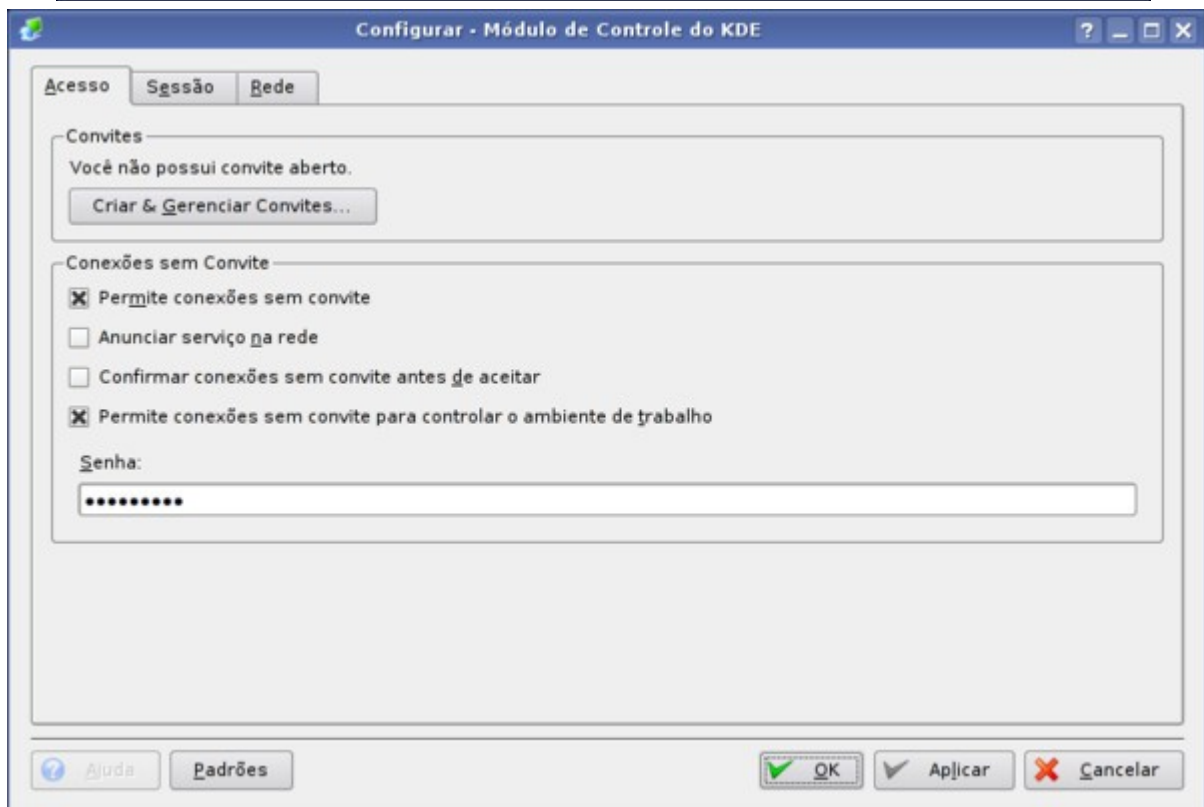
Configurar - Módulo de Controle do KDE

? _ □ X

Acesso
Sessão
Rede

Convites
Você não possui convite aberto.
Criar & Gerenciar Convites...

Conexões sem Convite
Permite conexões sem convite
Anunciar serviço na rede
Confirmar conexões sem convite antes de aceitar
Permite conexões sem convite para controlar o ambiente de trabalho

Senha:
••••••••••

Ajuda
Padrões
OK
Aplicar
Cancelar